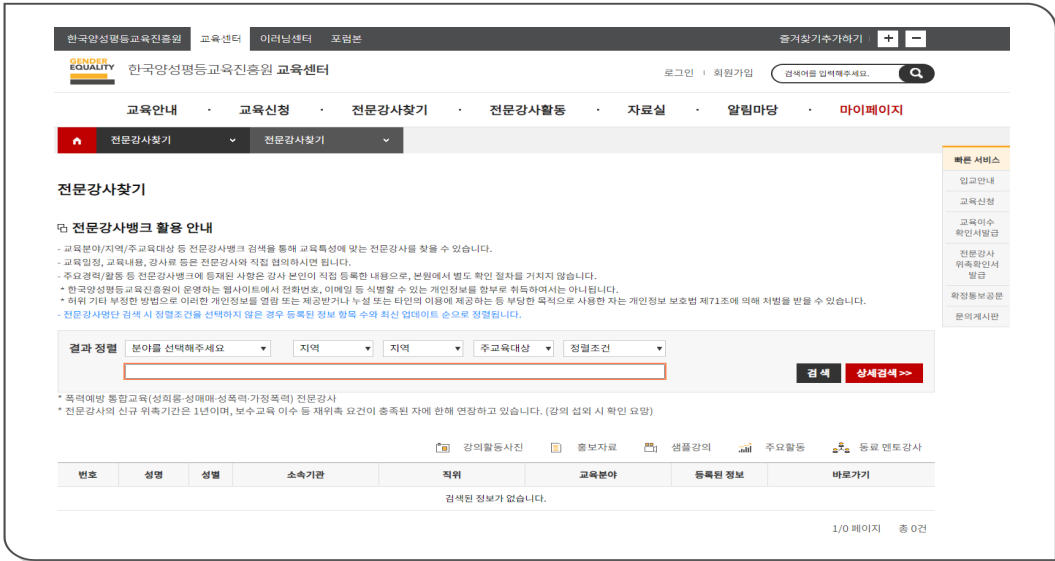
한국양성평등교육진흥원 교육센터 이러닝센터 포럼본

즐겨찾기추가하기 + −

GENDER EQUALITY 한국양성평등교육진흥원 교육센터

로그인 | 회원가입 검색어를 입력해주세요.

교육안내 · 교육신청 · 전문강사찾기 · 전문강사활동 · 자료실 · 알림마당 · 마이페이지

전문강사찾기 전문강사찾기

빠른 서비스
입교안내
교육신청
교육이수 확인서발급
전문강사 위촉확인서 발급
확정통보공문
문의게시판

전문강사찾기

전문강사뱅크 활용 안내

- 교육분야/지역/주교육대상 등 전문강사뱅크 검색을 통해 교육특성에 맞는 전문강사를 찾을 수 있습니다.
- 교육일정, 교육내용, 강사료 등은 전문강사와 직접 협의하시면 됩니다.
- 주요경력/활동 등 전문강사뱅크에 등재된 사항은 강사 본인이 직접 등록한 내용으로, 본원에서 별도 확인 절차를 거치지 않습니다.
* 한국양성평등교육진흥원이 운영하는 웹사이트에서 전화번호, 이메일 등 식별할 수 있는 개인정보를 함부로 취득하여서는 아니됩니다.
* 허위 기타 부정한 방법으로 이러한 개인정보를 열람 또는 제공받거나 누설 또는 타인의 이용에 제공하는 등 부당한 목적으로 사용한 자는 개인정보 보호법 제71조에 의해 처벌을 받을 수 있습니다.
- 전문강사명단 검색 시 정렬조건을 선택하지 않은 경우 등록된 정보 항목 수와 최신 업데이트 순으로 정렬됩니다.

결과 정렬 분야를 선택해주세요 지역 지역 주교육대상 정렬조건

검 색 상세검색 >>

* 폭력예방 통합교육(성희롱·성매매·성폭력·가정폭력) 전문강사
* 전문강사의 신규 위촉기간은 1년이며, 보수교육 이수 등 재위촉 요건이 충족된 자에 한해 연장하고 있습니다. (강의 섭외 시 확인 요망)

강의활동사진 홍보자료 샘플강의 주요활동 동료 멘토강사

| 번호 | 성명 | 성별 | 소속기관 | 직위 | 교육분야 | 등록된 정보 | 바로가기 |
|---|---|---|---|---|---|---|---|
| 검색된 정보가 없습니다. | | | | | | | |

1/0 페이지 총 0건